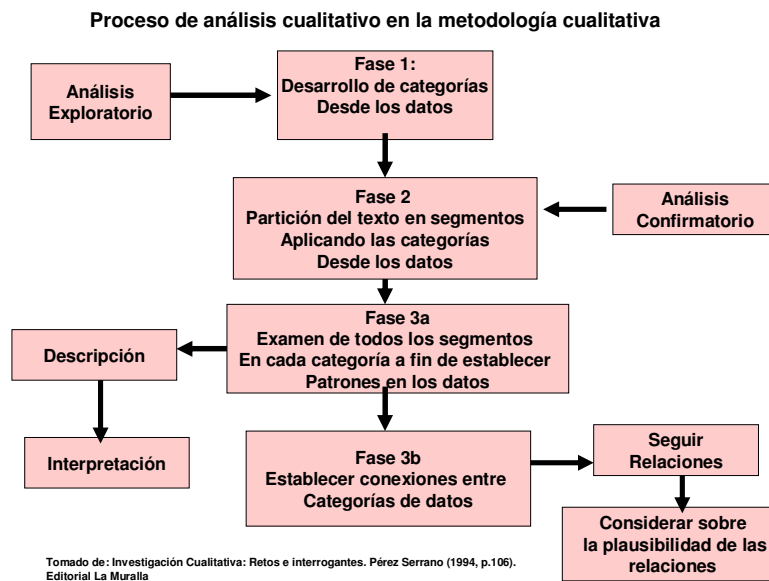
Proceso de análisis cualitativo en la metodología cualitativa

Análisis Exploratorio

Fase 1:
Desarrollo de categorías
Desde los datos

Fase 2
Partición del texto en segmentos
Aplicando las categorías
Desde los datos

Análisis Confirmatorio

Fase 3a
Examen de todos los segmentos
En cada categoría a fin de establecer
Patrones en los datos

Descripción

Interpretación

Fase 3b
Establecer conexiones entre
Categorías de datos

Seguir Relaciones

Considerar sobre la plausibilidad de las relaciones

Tomado de: Investigación Cualitativa: Retos e interrogantes. Pérez Serrano (1994, p.106). Editorial La Muralla